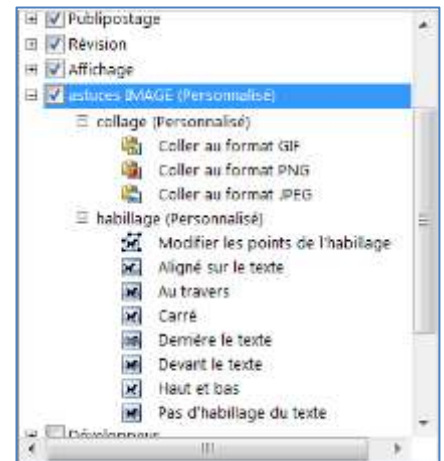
Publipostage
Révision
Affichage
astuces IMAGE (Personnalisé)
collage (Personnalisé)
Coller au format GIF
Coller au format PNG
Coller au format JPEG
habillage (Personnalisé)
Modifier les points de l'habillage
Aligné sur le texte
Au travers
Carré
Derrière le texte
Devant le texte
Haut et bas
Pas d'habillage du texte
Développeur